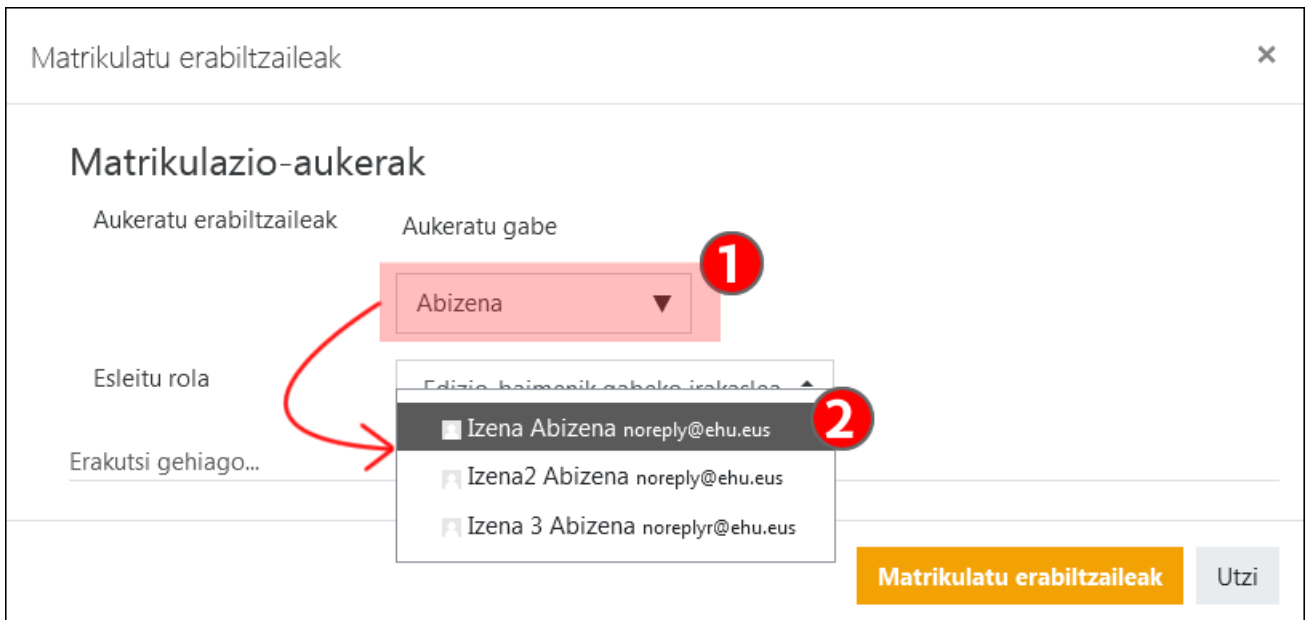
Matrikulatu erabiltzaileak

×

Matrikulazio-aukerak

Aukeratu erabiltzaileak

Aukeratu gabe

Abizena ▼

1

Esleitu rola

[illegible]

2

Izena Abizena noreply@ehu.eus

Izena2 Abizena noreply@ehu.eus

Izena 3 Abizena noreplyr@ehu.eus

Erakutsi gehiago...

Matrikulatu erabiltzaileak

Utzi